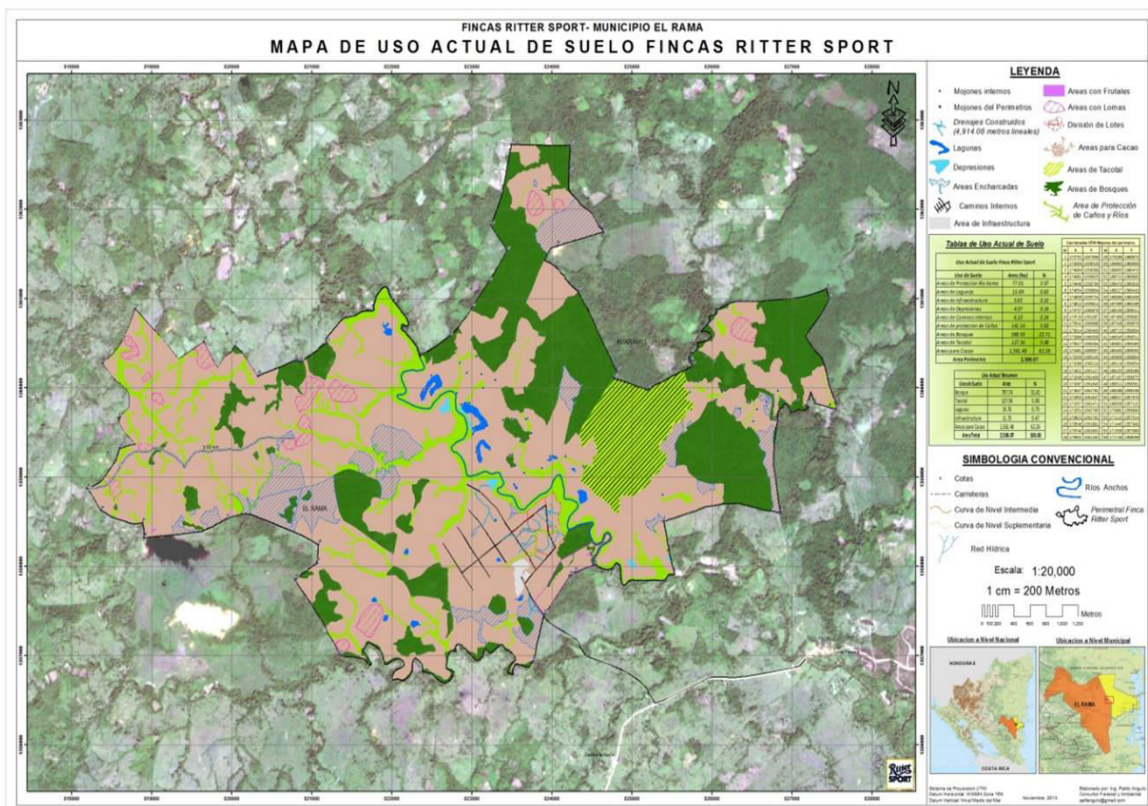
FINCAS RITTER SPORT- MUNICIPIO EL RAMA

MAPA DE USO ACTUAL DE SUELO FINCAS RITTER SPORT

LEYENDA

Mojones internos
Mojones del Perimetros
Drenajes Construidos (4,914.08 metros lineales)
Lagunas
Depresiones
Areas Encharcadas
Caminos Internos
Area de Infraestructura
Areas con Frutales
Areas con Lomas
División de Lotes
Areas para Cacao
Areas de Tacotal
Areas de Bosques
Area de Protección de Caños y Ríos

Tablas de Uso Actual de Suelo

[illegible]

SIMBOLOGIA CONVENCIONAL

Cotas
Carreteras
Curva de Nivel Intermedia
Curva de Nivel Suplementaria
Red Hídrica
Rios Anchos
Perimetral Finca Ritter Sport

Escala: 1:20,000

1 cm = 200 Metros

Metros

Ubicacion a Nivel Nacional
Ubicacion a Nivel Municipal

HONDURAS
COSTA RICA
EL RAMA

EL RAMA

RITTER SPORT

Noviembre, 2013

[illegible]